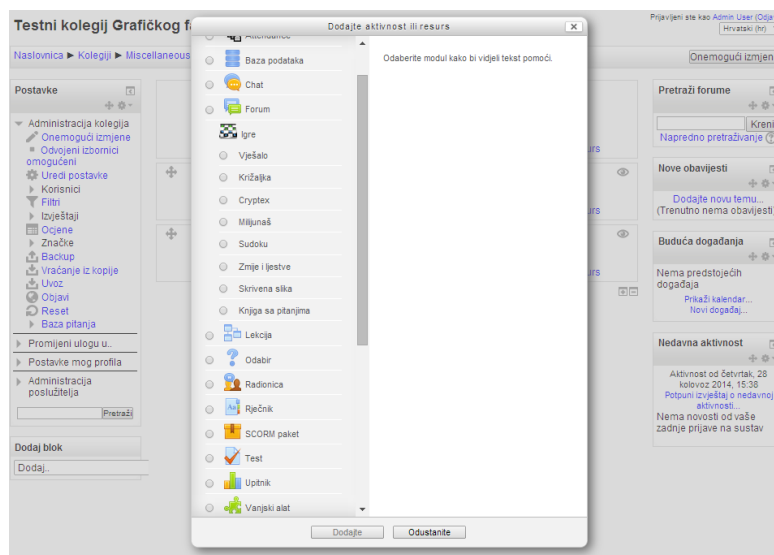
Testni kolegij Grafičkog f

Prijavljeni ste kao Admin User (Odjava)
Hrvatski (hr)

Naslovnica ► Kolegiji ► Miscellaneous

Onemogući izmjene

Postavke

Administracija kolegija
Onemogući izmjene
Odvojeni izbornici omogućeni
Uredi postavke
Korisnici
Filtri
Izvještaji
Ocjene
Značke
Backup
Vraćanje iz kopije
Uvoz
Objavi
Reset
Baza pitanja

Promijeni ulogu u..
Postavke mog profila
Administracija poslužitelja

Pretraži

Dodaj blok
Dodaj..

Dodajte aktivnost ili resurs

Attendance
Baza podataka
Chat
Forum
Igre
Vješalo
Križaljka
Cryptex
Milijunaš
Sudoku
Zmije i ljestve
Skrivena slika
Knjiga sa pitanjima
Lekcija
Odabir
Radionica
Rječnik
SCORM paket
Test
Upitnik
Vanjski alat

Odaberite modul kako bi vidjeli tekst pomoći.

Dodajte
Odustanite

urs
urs
urs

Pretraži forume
Kreni
Napredno pretraživanje

Nove obavijesti
Dodajte novu temu...
(Trenutno nema obavijesti)

Buduća događanja
Nema predstojećih događaja
Prikaži kalendar...
Novi događaj...

Nedavna aktivnost
Aktivnost od četvrtak, 28 kolovoz 2014, 15:38
Potpuni izvještaj o nedavnoj aktivnosti...
Nema novosti od vaše zadnje prijave na sustav